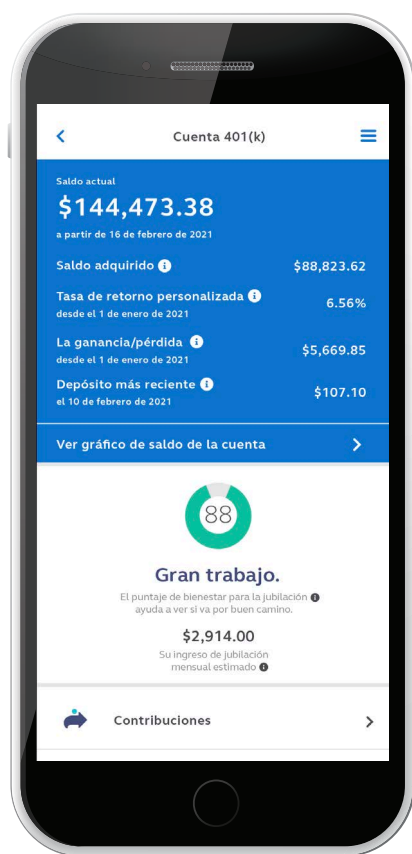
Cuenta 401(k)

Saldo actual
$144,473.38
a partir de 16 de febrero de 2021

Saldo adquirido $88,823.62

Tasa de retorno personalizada 6.56%
desde el 1 de enero de 2021

La ganancia/pérdida $5,669.85
desde el 1 de enero de 2021

Depósito más reciente $107.10
el 10 de febrero de 2021

Ver gráfico de saldo de la cuenta

88

Gran trabajo.
El puntaje de bienestar para la jubilación ayuda a ver si va por buen camino.

$2,914.00
Su ingreso de jubilación mensual estimado

Contribuciones